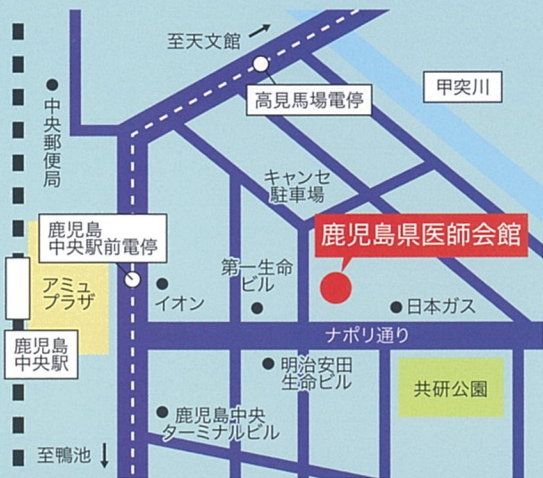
至天文館

甲突川

高見馬場電停

中央郵便局

キャンセ駐車場

鹿児島県医師会館

鹿児島中央駅前電停

第一生命ビル

アミュプラザ

イオン

日本ガス

ナポリ通り

鹿児島中央駅

明治安田生命ビル

共研公園

鹿児島中央ターミナルビル

至鴨池